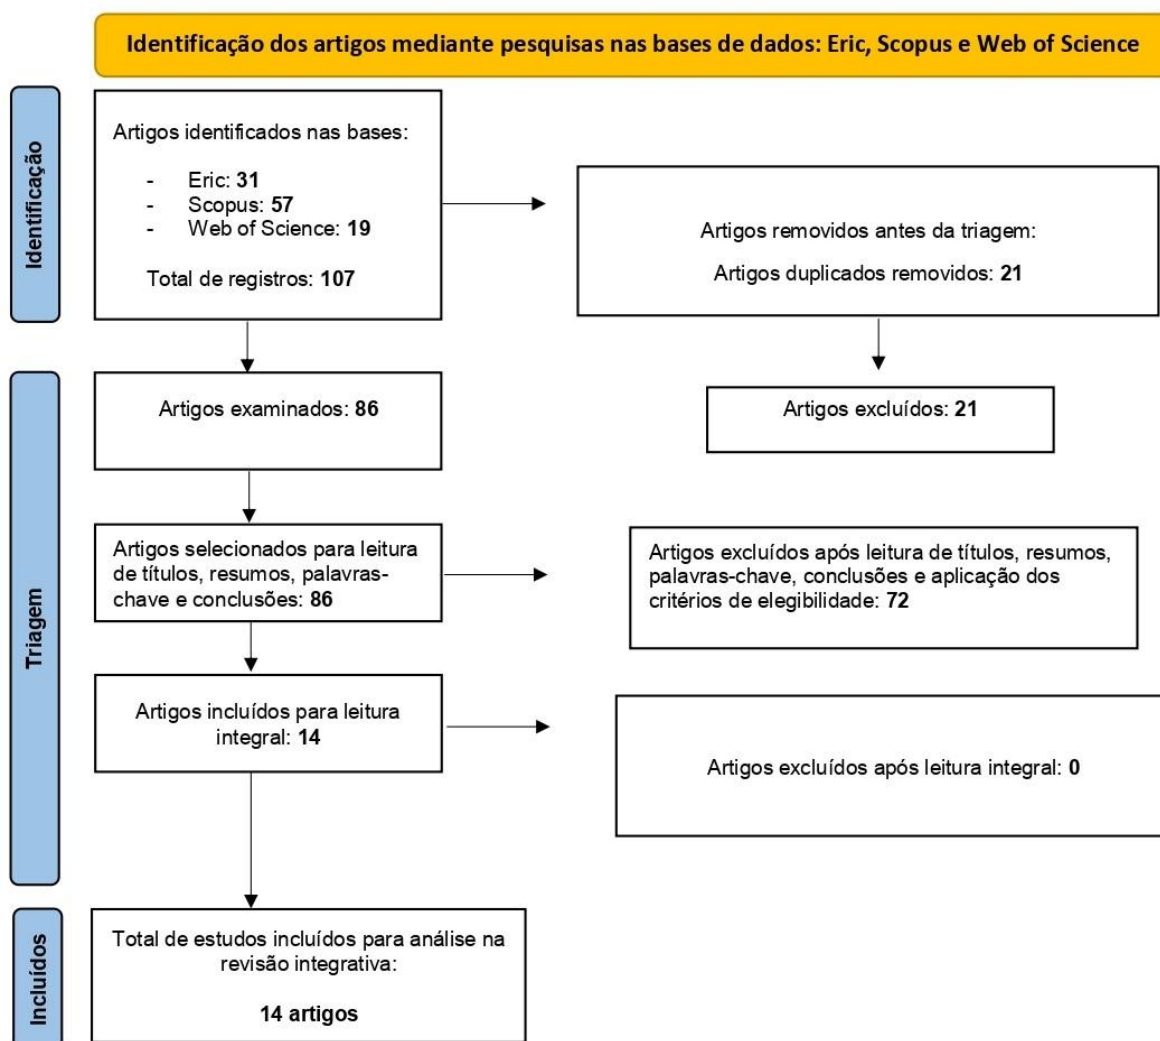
Identificação dos artigos mediante pesquisas nas bases de dados: Eric, Scopus e Web of Science

Identificação

Artigos identificados nas bases:

- Eric: **31**
- Scopus: **57**
- Web of Science: **19**

Total de registros: **107**

Artigos removidos antes da triagem:

Artigos duplicados removidos: **21**

Triagem

Artigos examinados: **86**

Artigos excluídos: **21**

Artigos selecionados para leitura de títulos, resumos, palavras-chave e conclusões: **86**

Artigos excluídos após leitura de títulos, resumos, palavras-chave, conclusões e aplicação dos critérios de elegibilidade: **72**

Artigos incluídos para leitura integral: **14**

Artigos excluídos após leitura integral: **0**

Incluídos

Total de estudos incluídos para análise na revisão integrativa:

**14 artigos**